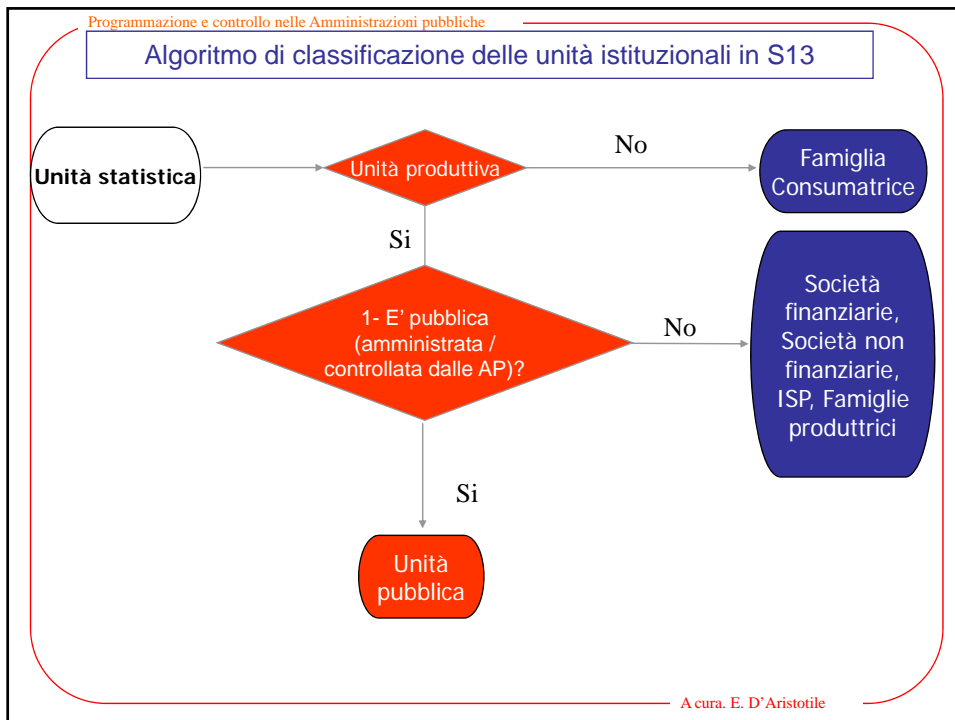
Programmazione e controllo nelle Amministrazioni pubbliche

Algoritmo di classificazione delle unità istituzionali in S13

Unità statistica

Unità produttiva

No

Famiglia Consumatrice

Si

1- E' pubblica (amministrata / controllata dalle AP)?

No

Società finanziarie, Società non finanziarie, ISP, Famiglie produttrici

Si

Unità pubblica

A cura. E. D'Aristotile